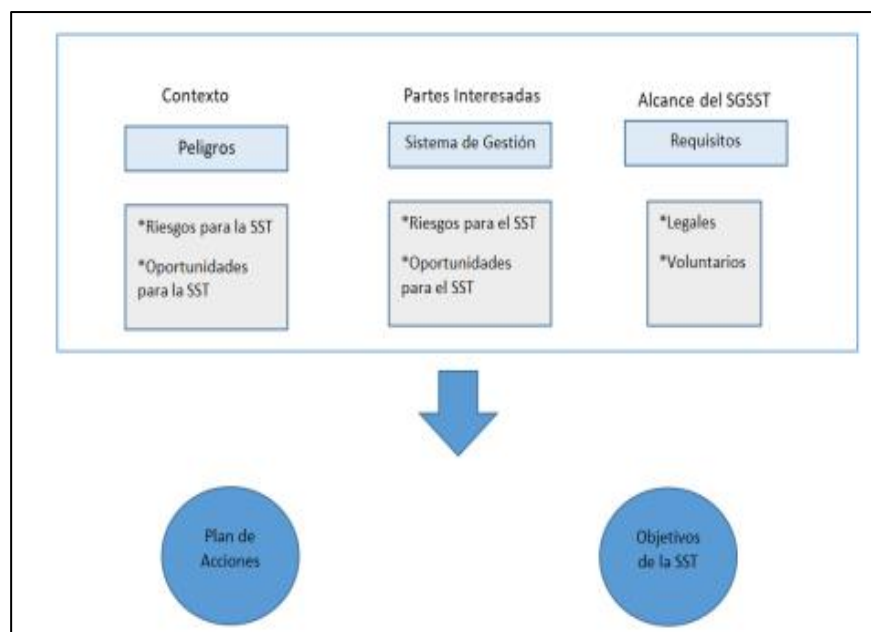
Contexto

Peligros

*Riesgos para la SST

*Oportunidades para la SST

Partes Interesadas

Sistema de Gestión

*Riesgos para el SST

*Oportunidades para el SST

Alcance del SGSST

Requisitos

*Legales

*Voluntarios

Plan de Acciones

Objetivos de la SST